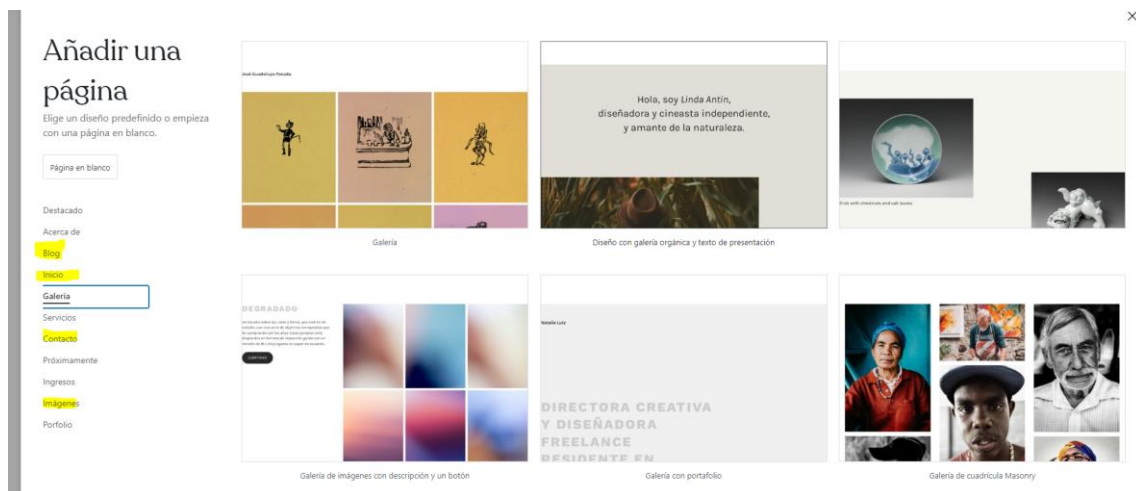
×

Añadir una página

Elige un diseño predefinido o empieza con una página en blanco.

Página en blanco

Destacado
Acerca de
Blog
Inicio
Galería
Servicios
Contacto
Próximamente
Ingresos
Imágenes
Porfolio

José Guadalupe Posada

Galería

Hola, soy Linda Antin, diseñadora y cineasta independiente, y amante de la naturaleza.

Diseño con galería orgánica y texto de presentación

Dish with chestnuts and oak leaves

DEGRADADO

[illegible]

Galería de imágenes con descripción y un botón

Natalie Lutz

DIRECTORA CREATIVA Y DISEÑADORA FREELANCE RESIDENTE EN

Galería con portafolio

Galería de cuadrícula Masonry